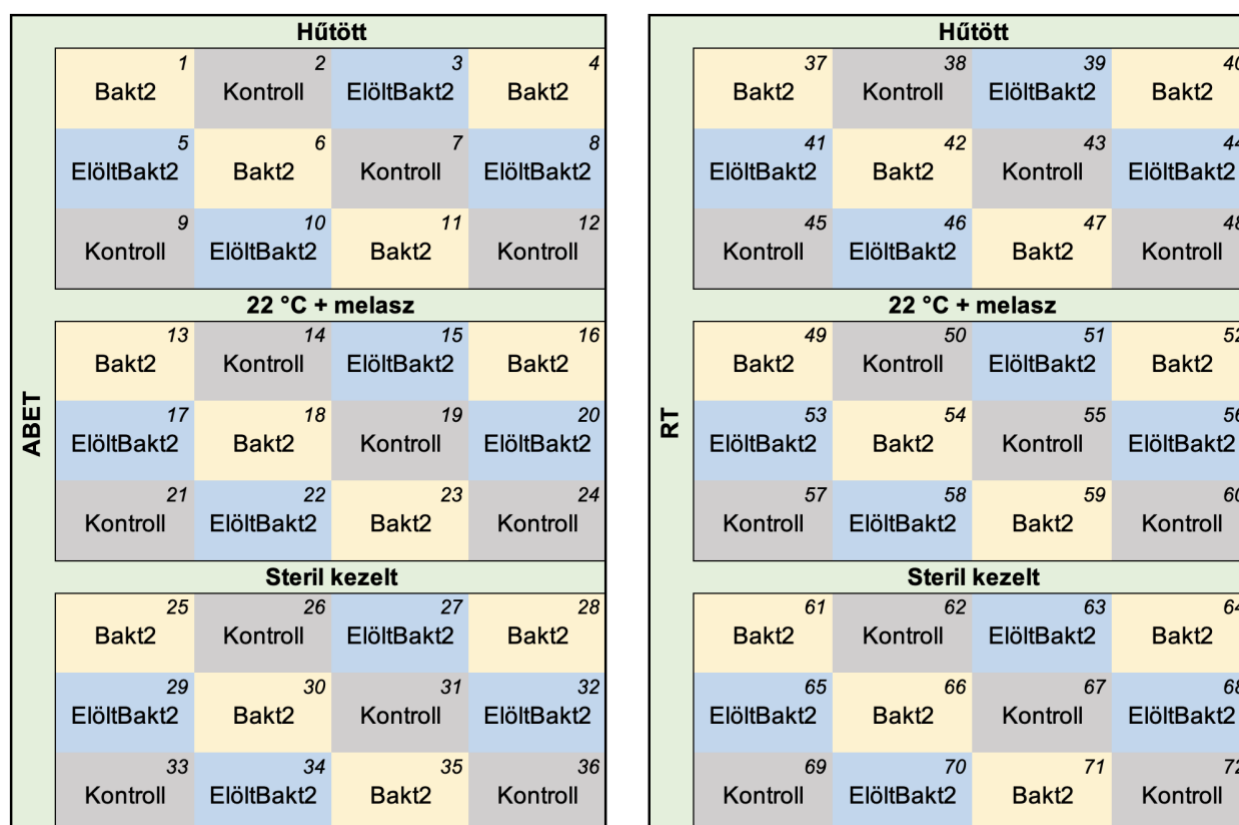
ABET

Hűtött

| 1 Bakt2 | 2 Kontroll | 3 ElöltBakt2 | 4 Bakt2 |
|---|---|---|---|
| 5 ElöltBakt2 | 6 Bakt2 | 7 Kontroll | 8 ElöltBakt2 |
| 9 Kontroll | 10 ElöltBakt2 | 11 Bakt2 | 12 Kontroll |

22 °C + melasz

| 13 Bakt2 | 14 Kontroll | 15 ElöltBakt2 | 16 Bakt2 |
|---|---|---|---|
| 17 ElöltBakt2 | 18 Bakt2 | 19 Kontroll | 20 ElöltBakt2 |
| 21 Kontroll | 22 ElöltBakt2 | 23 Bakt2 | 24 Kontroll |

Steril kezelt

| 25 Bakt2 | 26 Kontroll | 27 ElöltBakt2 | 28 Bakt2 |
|---|---|---|---|
| 29 ElöltBakt2 | 30 Bakt2 | 31 Kontroll | 32 ElöltBakt2 |
| 33 Kontroll | 34 ElöltBakt2 | 35 Bakt2 | 36 Kontroll |

RT

Hűtött

| 37 Bakt2 | 38 Kontroll | 39 ElöltBakt2 | 40 Bakt2 |
|---|---|---|---|
| 41 ElöltBakt2 | 42 Bakt2 | 43 Kontroll | 44 ElöltBakt2 |
| 45 Kontroll | 46 ElöltBakt2 | 47 Bakt2 | 48 Kontroll |

22 °C + melasz

| 49 Bakt2 | 50 Kontroll | 51 ElöltBakt2 | 52 Bakt2 |
|---|---|---|---|
| 53 ElöltBakt2 | 54 Bakt2 | 55 Kontroll | 56 ElöltBakt2 |
| 57 Kontroll | 58 ElöltBakt2 | 59 Bakt2 | 60 Kontroll |

Steril kezelt

| 61 Bakt2 | 62 Kontroll | 63 ElöltBakt2 | 64 Bakt2 |
|---|---|---|---|
| 65 ElöltBakt2 | 66 Bakt2 | 67 Kontroll | 68 ElöltBakt2 |
| 69 Kontroll | 70 ElöltBakt2 | 71 Bakt2 | 72 Kontroll |